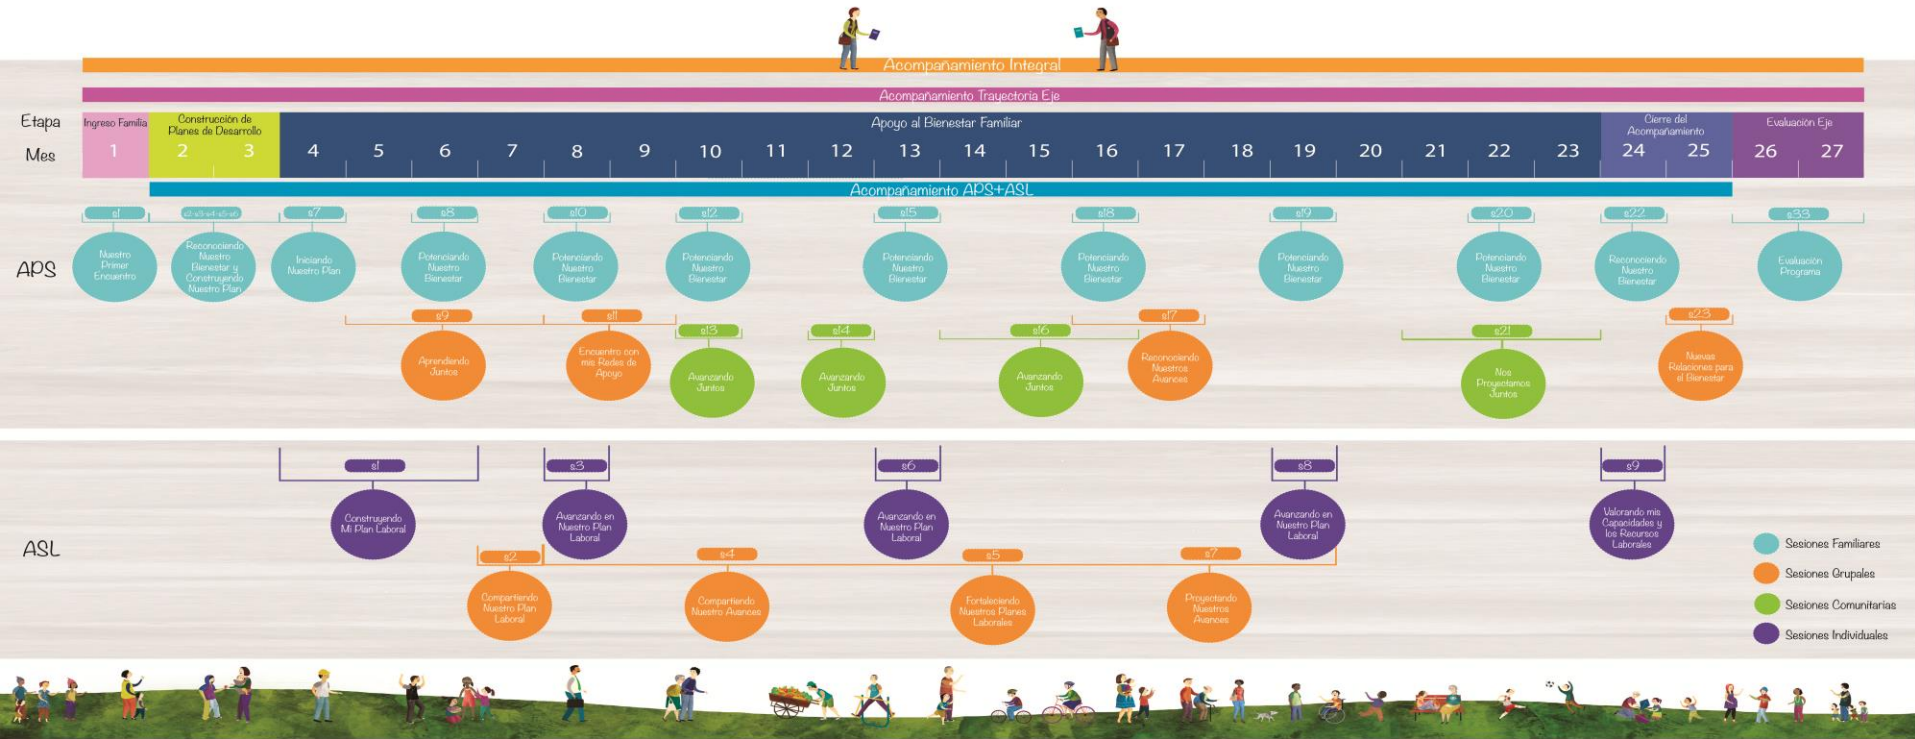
Acompañamiento Integral

Acompañamiento Trayectoria Eje

Etapa
Mes

| Ingreso Familia | Construcción de Planes de Desarrollo | | Apoyo al Bienestar Familiar | | | | | | | | | | | | | | | | | | | | Cierre del Acompañamiento | | Evaluación Eje | |
|---|---|---|---|---|---|---|---|---|---|---|---|---|---|---|---|---|---|---|---|---|---|---|---|---|---|---|
| 1 | 2 | 3 | 4 | 5 | 6 | 7 | 8 | 9 | 10 | 11 | 12 | 13 | 14 | 15 | 16 | 17 | 18 | 19 | 20 | 21 | 22 | 23 | 24 | 25 | 26 | 27 |

Acompañamiento APS+ASL

APS

s1
Nuestro Primer Encuentro

s2-s3-s4-s5-s6
Reconociendo Nuestro Bienestar y Construyendo Nuestro Plan

s7
Iniciando Nuestro Plan

s8
Potenciando Nuestro Bienestar

s10
Potenciando Nuestro Bienestar

s12
Potenciando Nuestro Bienestar

s15
Potenciando Nuestro Bienestar

s18
Potenciando Nuestro Bienestar

s19
Potenciando Nuestro Bienestar

s20
Potenciando Nuestro Bienestar

s22
Reconociendo Nuestro Bienestar

s33
Evaluación Programa

s9
Aprendiendo Juntos

s11
Encuentro con mis Redes de Apoyo

s13
Avanzando Juntos

s14
Avanzando Juntos

s16
Avanzando Juntos

s17
Reconociendo Nuestros Avances

s21
Nos Proyectamos Juntos

s23
Nuevas Relaciones para el Bienestar

ASL

s1
Construyendo Mi Plan Laboral

s3
Avanzando en Nuestro Plan Laboral

s6
Avanzando en Nuestro Plan Laboral

s8
Avanzando en Nuestro Plan Laboral

s9
Valorando mis Capacidades y los Recursos Laborales

s2
Compartiendo Nuestro Plan Laboral

s4
Compartiendo Nuestro Avances

s5
Fortaleciendo Nuestros Planes Laborales

s7
Proyectando Nuestros Avances

Sesiones Familiares
Sesiones Grupales
Sesiones Comunitarias
Sesiones Individuales